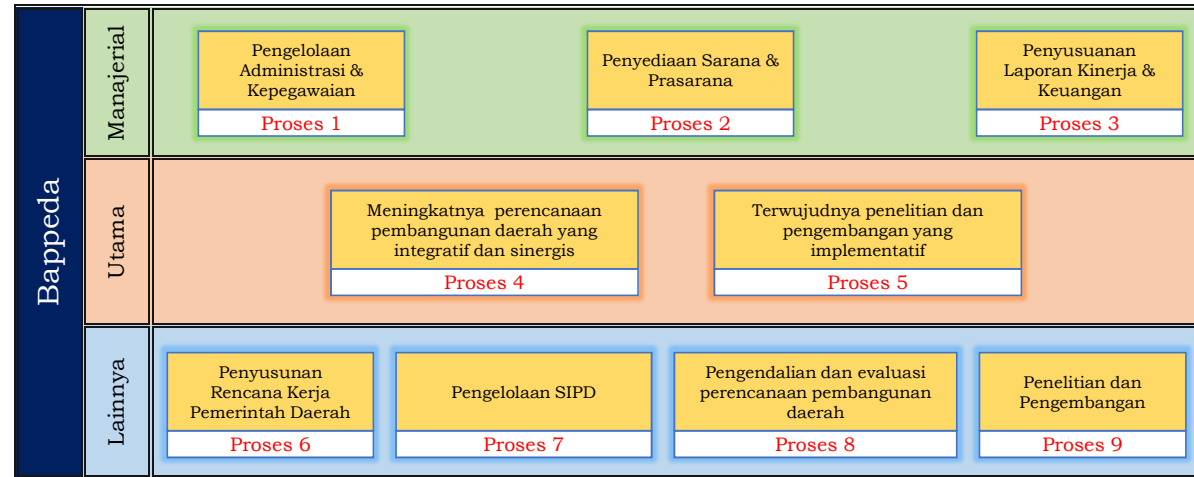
Bappeda

Manajerial

Pengelolaan Administrasi & Kepegawaian
Proses 1

Penyediaan Sarana & Prasarana
Proses 2

Penyusuanan Laporan Kinerja & Keuangan
Proses 3

Utama

Meningkatnya perencanaan pembangunan daerah yang integratif dan sinergis
Proses 4

Terwujudnya penelitian dan pengembangan yang implementatif
Proses 5

Lainnya

Penyusunan Rencana Kerja Pemerintah Daerah
Proses 6

Pengelolaan SIPD
Proses 7

Pengendalian dan evaluasi perencanaan pembangunan daerah
Proses 8

Penelitian dan Pengembangan
Proses 9